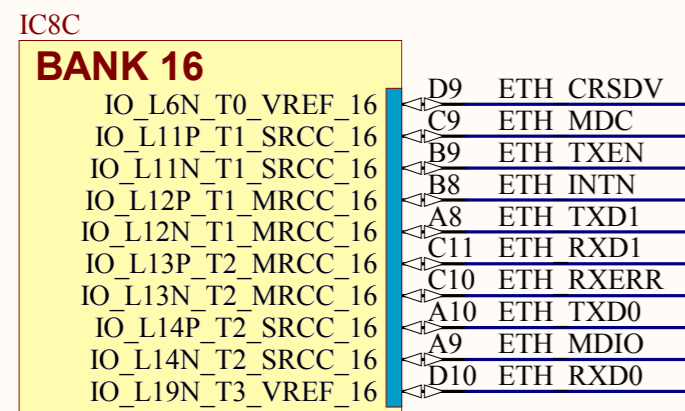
IC8C

BANK 16

IO_L6N_T0_VREF_16 D9 ETH_CRSDV
IO_L11P_T1_SRCC_16 C9 ETH_MDC
IO_L11N_T1_SRCC_16 B9 ETH_TXEN
IO_L12P_T1_MRCC_16 B8 ETH_INTN
IO_L12N_T1_MRCC_16 A8 ETH_TXD1
IO_L13P_T2_MRCC_16 C11 ETH_RXD1
IO_L13N_T2_MRCC_16 C10 ETH_RXERR
IO_L14P_T2_SRCC_16 A10 ETH_TXD0
IO_L14N_T2_SRCC_16 A9 ETH_MDIO
IO_L19N_T3_VREF_16 D10 ETH_RXD0